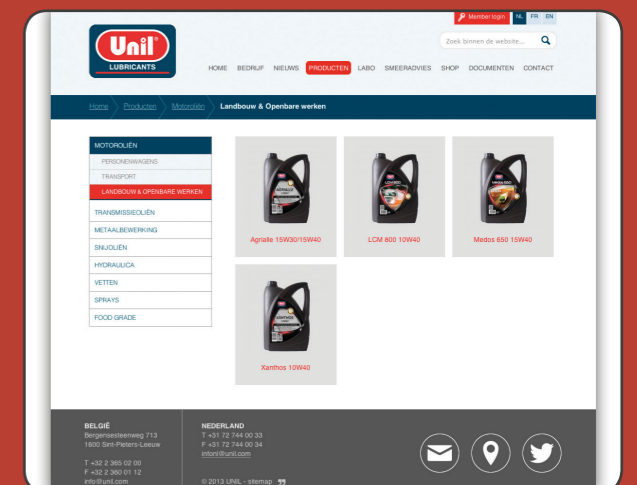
Member login NL FR EN

Unil LUBRICANTS

Zoek binnen de website...

HOME BEDRIJF NIEUWS PRODUCTEN LABO SMEERADVIES SHOP DOCUMENTEN CONTACT

Home Producten Motoroliën Landbouw & Openbare werken

MOTOROLIËN
PERSONENWAGENS
TRANSPORT
LANDBOUW & OPENBARE WERKEN
TRANSMISSIEOLIËN
METAALBEWERKING
SNIJOLIËN
HYDRAULICA
VETTEN
SPRAYS
FOOD GRADE

Agrialle 15W30/15W40

LCM 800 10W40

Medos 650 15W40

Xanthos 10W40

BELGIË
Bergensesteenweg 713
1600 Sint-Pieters-Leeuw

T +32 2 365 02 00
F +32 2 360 01 12
info@unil.com

NEDERLAND
T +31 72 744 00 33
F +31 72 744 00 34
infonl@unil.com

© 2013 UNIL - sitemap